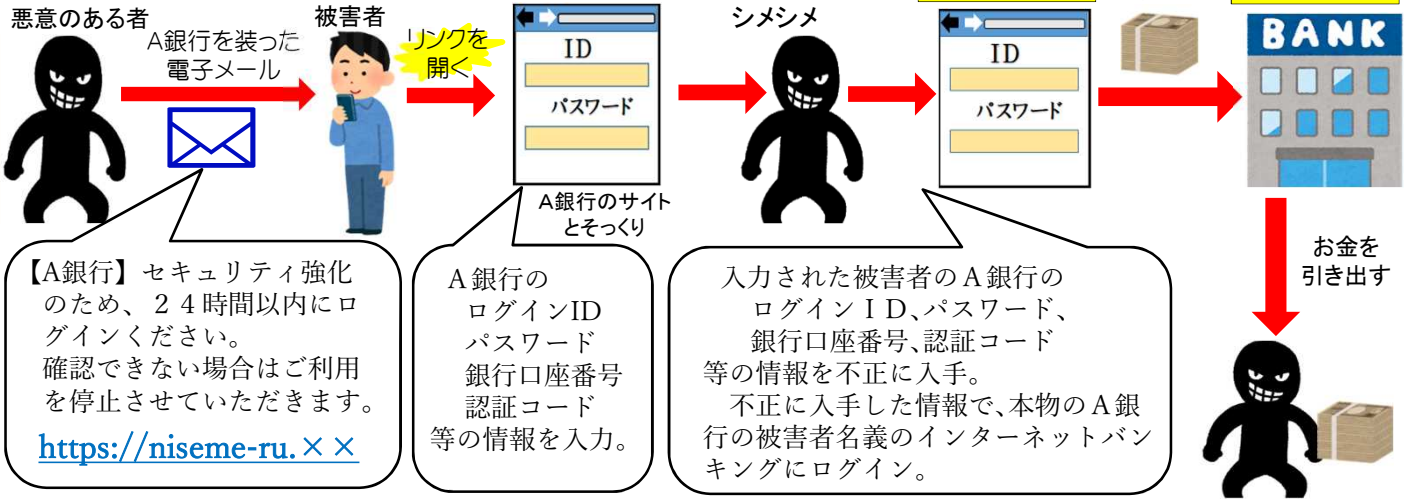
悪意のある者

A銀行を装った電子メール

被害者

リンクを開く

ID

パスワード

A銀行のサイトとそっくり

シメシメ

ID

パスワード

BANK

お金を引き出す

【A銀行】セキュリティ強化のため、24時間以内にログインください。
確認できない場合はご利用を停止させていただきます。
https://niseme-ru.××

A銀行の
ログインID
パスワード
銀行口座番号
認証コード
等の情報を入力。

入力された被害者のA銀行の
ログインID、パスワード、
銀行口座番号、認証コード
等の情報を不正に入手。
不正に入手した情報で、本物のA銀行の被害者名義のインターネットバンキングにログイン。